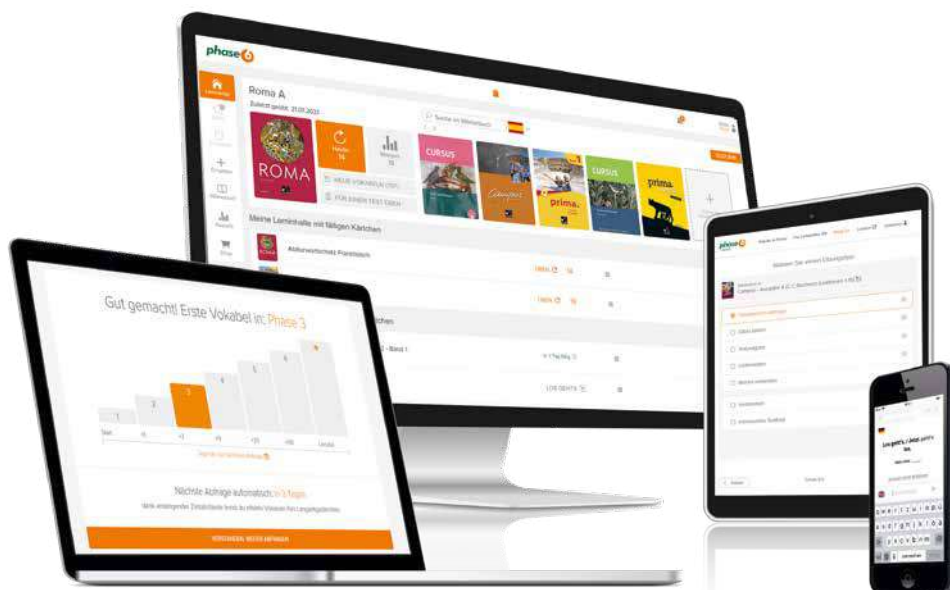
phase6

Roma A

ROMA

CURSUS

prima.

CURSUS

prima.

Meine Lerninhalte mit fälligen Kärtchen

Gut gemacht! Erste Vokabel in: Phase 3

1

2

3

4

5

6

Nächste Abfrage automatisch in 3 Tagen.

phase6

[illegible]

Lingetti's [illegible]